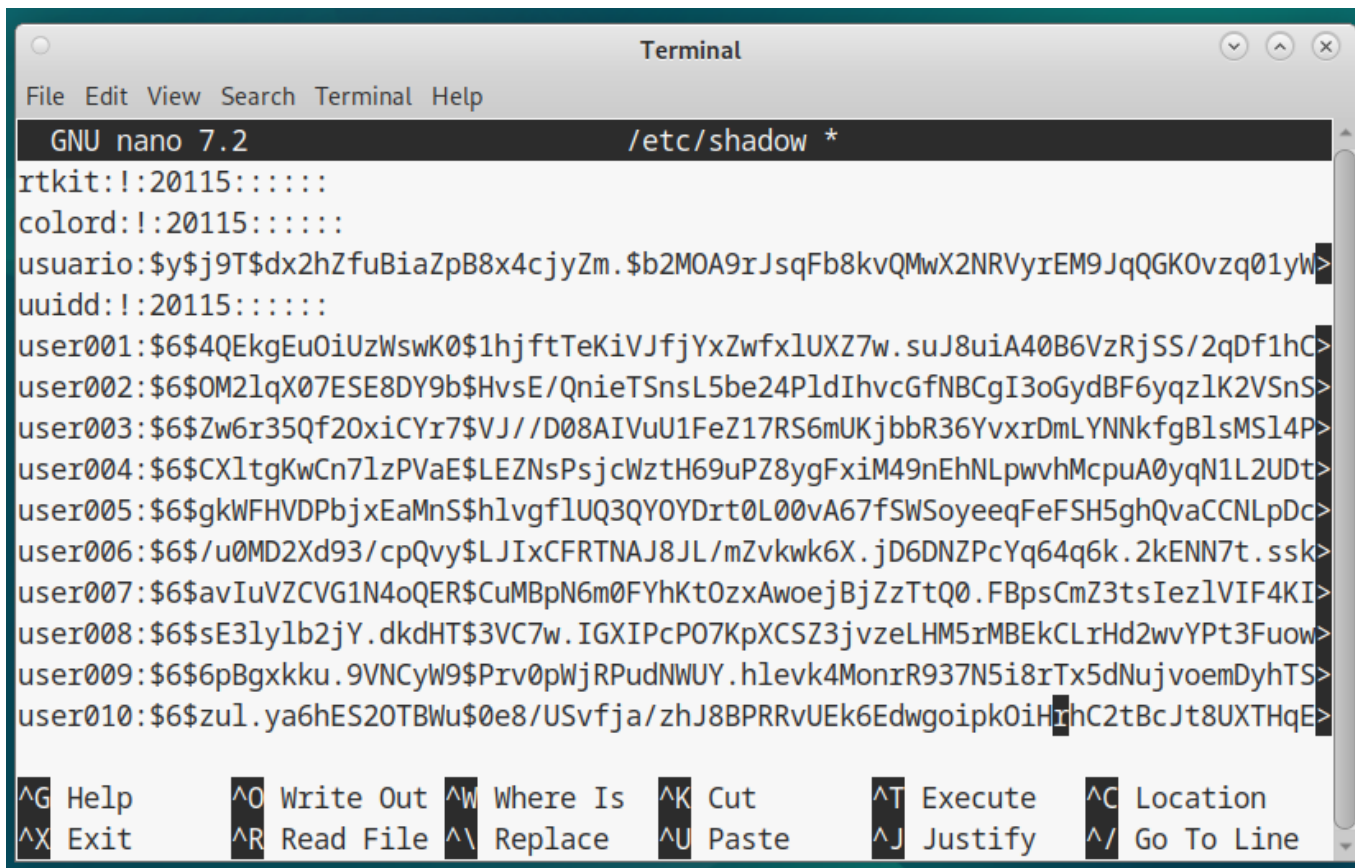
Terminal

File Edit View Search Terminal Help

GNU nano 7.2 /etc/shadow *

rtkit:!:20115::::::
colord:!:20115::::::
usuario:$y$j9T$dx2hZfuBiaZpB8x4cjyZm.$b2MOA9rJsqFb8kvQMwX2NRVyrEM9JqQGKOvzq01yW>
uuidd:!:20115::::::
user001:$6$4QEkgEuOiUzWswK0$1hjftTeKiVJfjYxZwfxlUXZ7w.suJ8uiA40B6VzRjSS/2qDf1hC>
user002:$6$OM2lqX07ESE8DY9b$HvsE/QnieTSnsL5be24PldIhvcGfNBCgI3oGydBF6yqzlK2VSnS>
user003:$6$Zw6r35Qf2OxiCYr7$VJ//D08AIVuU1FeZ17RS6mUKjbbR36YvxrDmLYNNkfgBlsMSl4P>
user004:$6$CXltgKwCn7lzPVaE$LEZNsPsjcWztH69uPZ8ygFxiM49nEhNLpwvhMcpuA0yqN1L2UDt>
user005:$6$gkWFHVDPbjxEaMnS$hlvgflUQ3QYOYDrt0L00vA67fSWSoyeeqFeFSH5ghQvaCCNLpDc>
user006:$6$/u0MD2Xd93/cpQvy$LJIxCFRTNAJ8JL/mZvkwk6X.jD6DNZPcYq64q6k.2kENN7t.ssk>
user007:$6$avIuVZCVG1N4oQER$CuMBpN6m0FYhKtOzxAwoejBjZzTtQ0.FBpsCmZ3tsIezlVIF4KI>
user008:$6$sE3lylb2jY.dkdHT$3VC7w.IGXIPcPO7KpXCSZ3jvzeLHM5rMBEkCLrHd2wvYPt3Fuow>
user009:$6$6pBgxkku.9VNCyW9$Prv0pWjRPudNWUY.hlevk4MonrR937N5i8rTx5dNujvoemDyhTS>
user010:$6$zul.ya6hES2OTBWu$0e8/USvfja/zhJ8BPRRvUEk6EdwgoipkOiHrhC2tBcJt8UXTHqE>

^G Help ^O Write Out ^W Where Is ^K Cut ^T Execute ^C Location
^X Exit ^R Read File ^\ Replace ^U Paste ^J Justify ^/ Go To Line